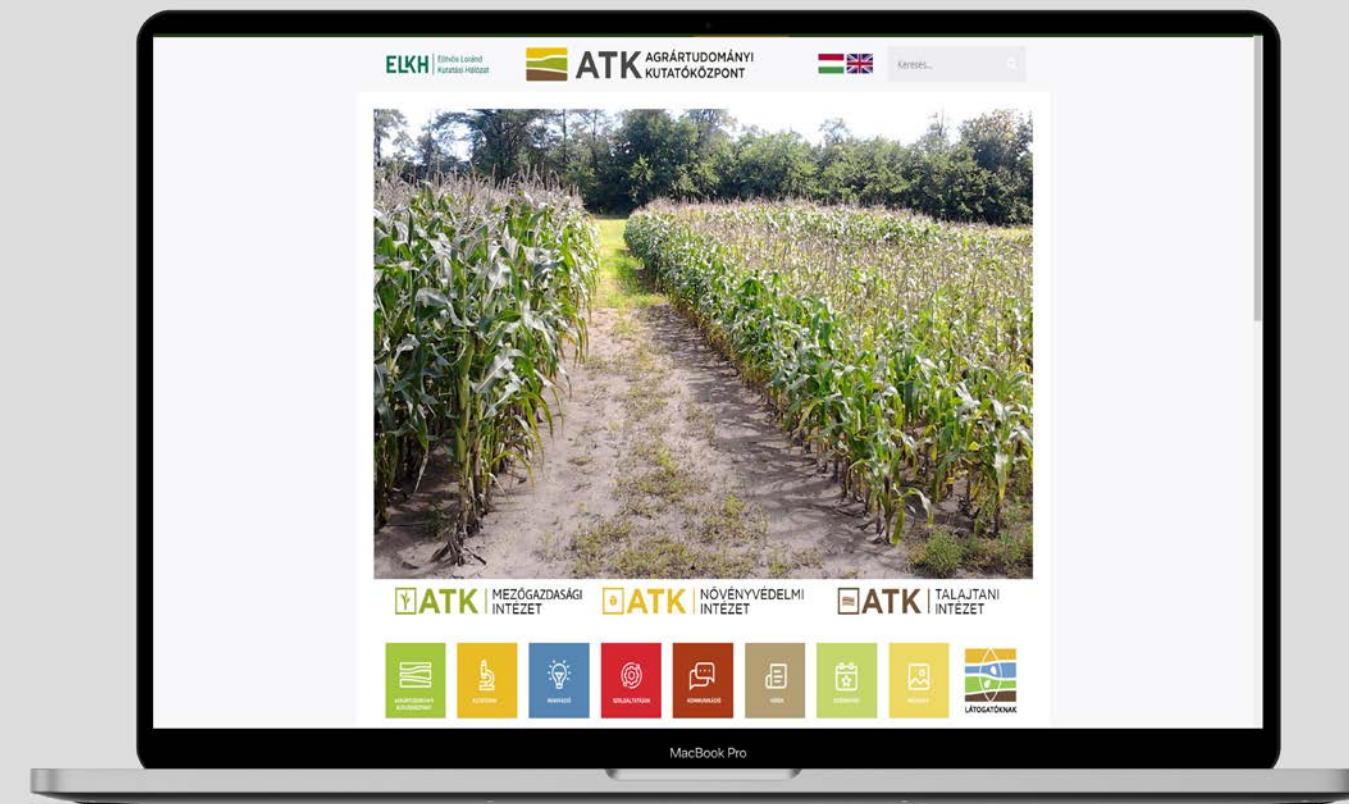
ELKH | Eötvös Loránd Kutatási Hálózat

ATK AGRÁRTUDOMÁNYI KUTATÓKÖZPONT

Keresés...

ATK | MEZŐGAZDASÁGI INTÉZET

ATK | NÖVÉNYVÉDELMI INTÉZET

ATK | TALAJTANI INTÉZET

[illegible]

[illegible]

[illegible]

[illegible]

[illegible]

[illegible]

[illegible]

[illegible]

LÁTOGATÓKNAK

MacBook Pro